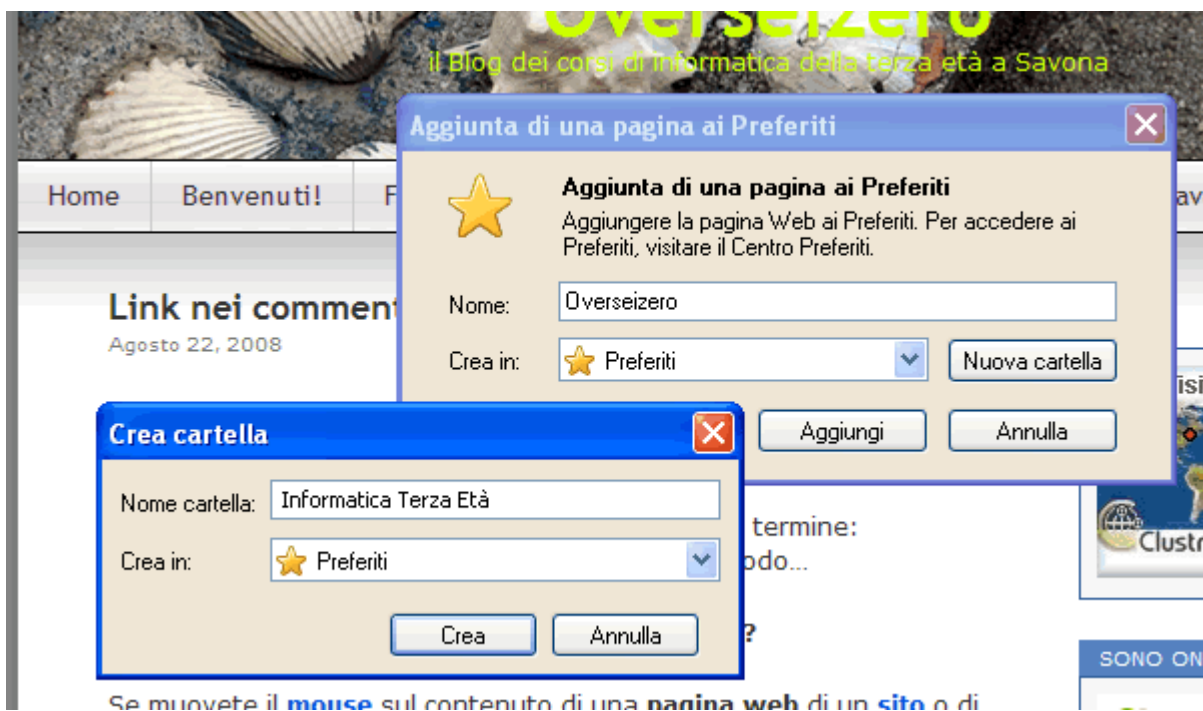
Overseizero
il Blog dei corsi di informatica della terza età a Savona

Home
Benvenuti!
F
av

Link nei comment
Agosto 22, 2008

Aggiunta di una pagina ai Preferiti

Aggiunta di una pagina ai Preferiti
Aggiungere la pagina Web ai Preferiti. Per accedere ai Preferiti, visitare il Centro Preferiti.

Nome: Overseizero
Crea in: Preferiti
Nuova cartella
Aggiungi
Annulla

Crea cartella
Nome cartella: Informatica Terza Età
Crea in: Preferiti
Crea
Annulla

termine:
odo...
?

Se muovete il mouse sul contenuto di una pagina web di un sito o di

Visi
Clustr
SONO ON